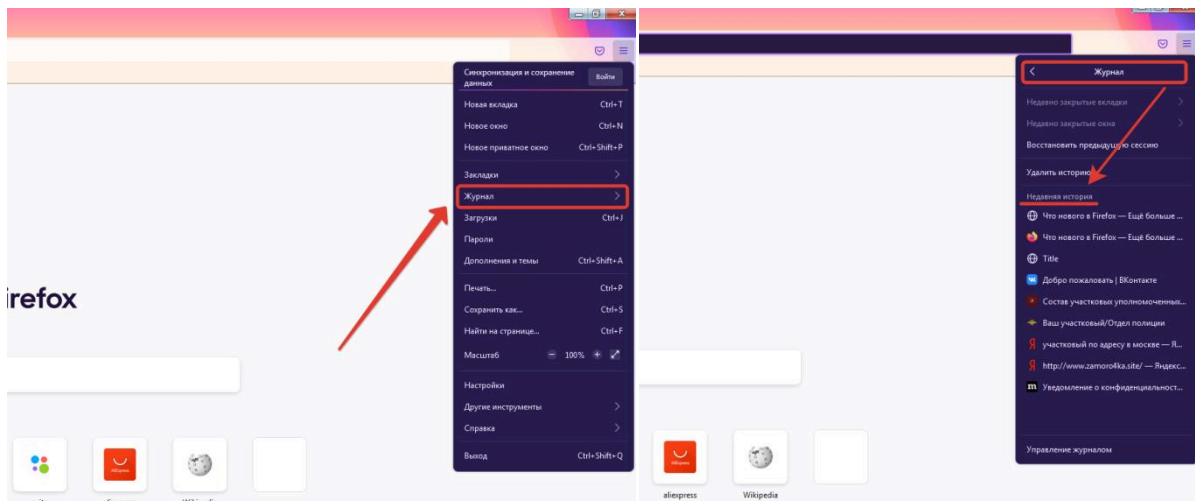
Синхронизация и сохранение данных
Войти
Новая вкладка Ctrl+T
Новое окно Ctrl+N
Новое приватное окно Ctrl+Shift+P
Закладки
Журнал
Загрузки Ctrl+J
Пароли
Дополнения и темы Ctrl+Shift+A
Печать... Ctrl+P
Сохранить как... Ctrl+S
Найти на странице... Ctrl+F
Масштаб − 100% +
Настройки
Другие инструменты
Справка
Выход Ctrl+Shift+Q

irefox

Журнал
Недавно закрытые вкладки
Недавно закрытые окна
Восстановить предыдущую сессию
Удалить историю...
Недавняя история
Что нового в Firefox — Ещё больше ...
Что нового в Firefox — Ещё больше ...
Title
Добро пожаловать | ВКонтакте
Состав участковых уполномоченных...
Ваш участковый/Отдел полиции
участковый по адресу в москве — Я...
http://www.zamoro4ka.site/ — Яндекс...
Уведомление о конфиденциальност...
Управление журналом

aliexpress
Wikipedia